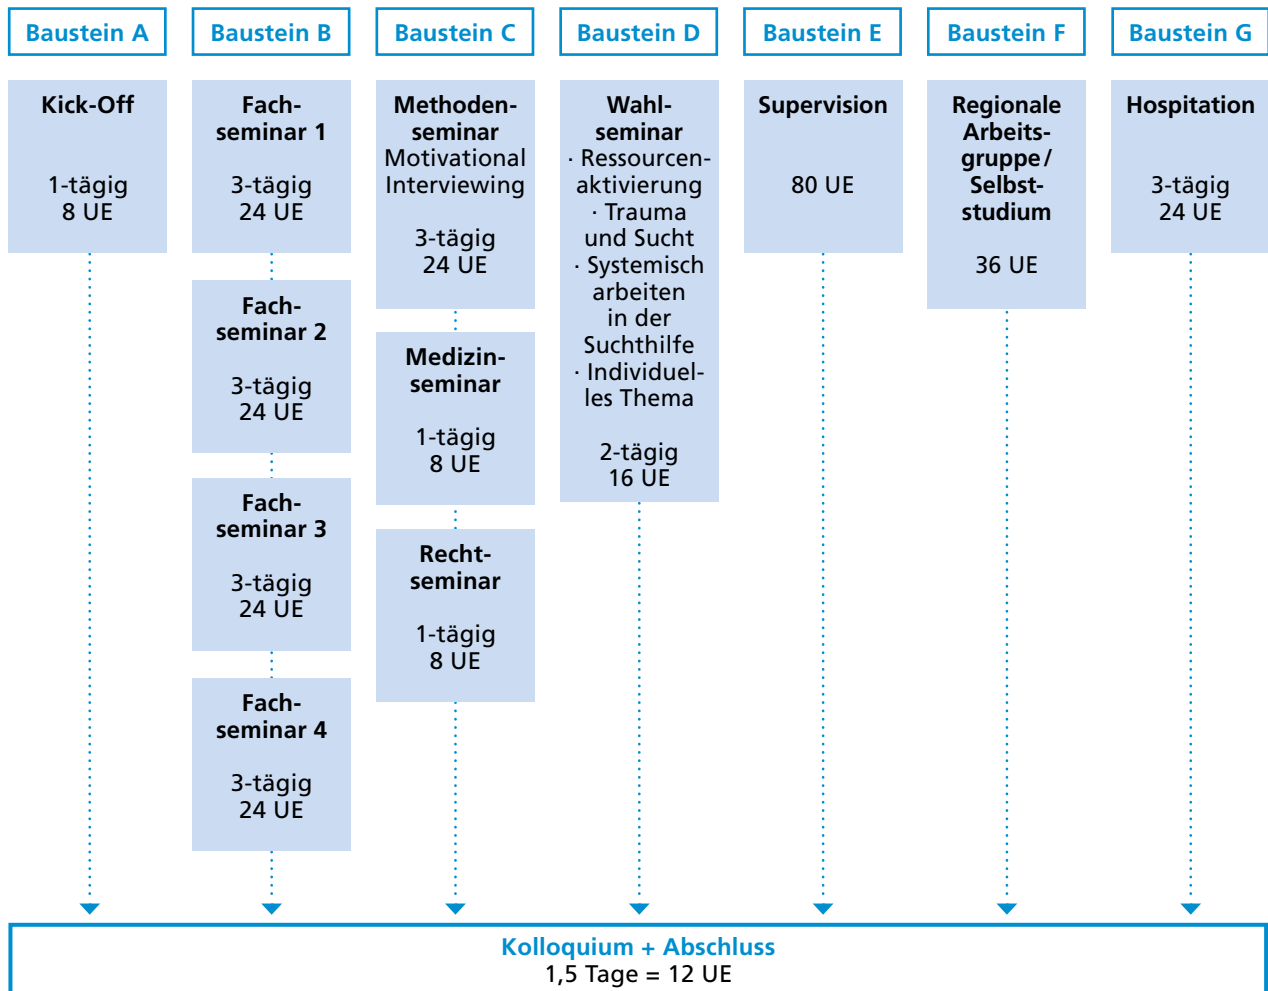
Baustein A

Kick-Off

1-tägig
8 UE

Baustein B

Fachseminar 1

3-tägig
24 UE

Fachseminar 2

3-tägig
24 UE

Fachseminar 3

3-tägig
24 UE

Fachseminar 4

3-tägig
24 UE

Baustein C

Methodenseminar
Motivational Interviewing

3-tägig
24 UE

Medizinseminar

1-tägig
8 UE

Rechtseminar

1-tägig
8 UE

Baustein D

Wahlseminar
· Ressourcenaktivierung
· Trauma und Sucht
· Systemisch arbeiten in der Suchthilfe
· Individuelles Thema

2-tägig
16 UE

Baustein E

Supervision

80 UE

Baustein F

Regionale Arbeitsgruppe / Selbststudium

36 UE

Baustein G

Hospitation

3-tägig
24 UE

Kolloquium + Abschluss
1,5 Tage = 12 UE